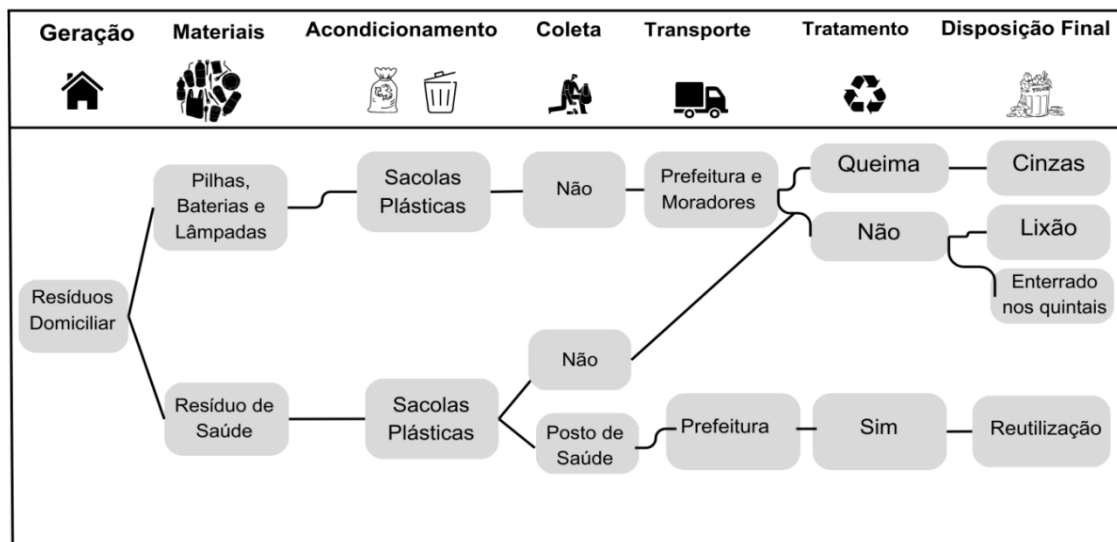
Geração Materiais Acondicionamento Coleta Transporte Tratamento Disposição Final

Resíduos Domiciliar

Pilhas, Baterias e Lâmpadas

Sacolas Plásticas

Não

Prefeitura e Moradores

Queima

Cinzas

Não

Lixão

Enterrado nos quintais

Resíduo de Saúde

Sacolas Plásticas

Não

Posto de Saúde

Prefeitura

Sim

Reutilização